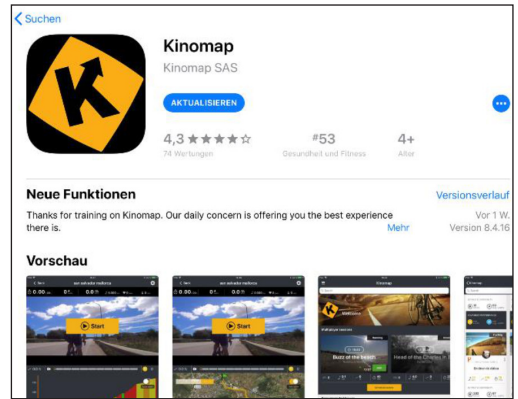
Suchen

K

Kinomap

Kinomap SAS

AKTUALISIEREN

4,3 ★★★★☆
74 Wertungen

#53
Gesundheit und Fitness

4+
Alter

Neue Funktionen

Versionsverlauf

Thanks for training on Kinomap. Our daily concern is offering you the best experience there is.

Mehr

Vor 1 W.

Version 8.4.16

Vorschau

Start

Start

Kinomap

Buzz at the beach

Head of the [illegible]